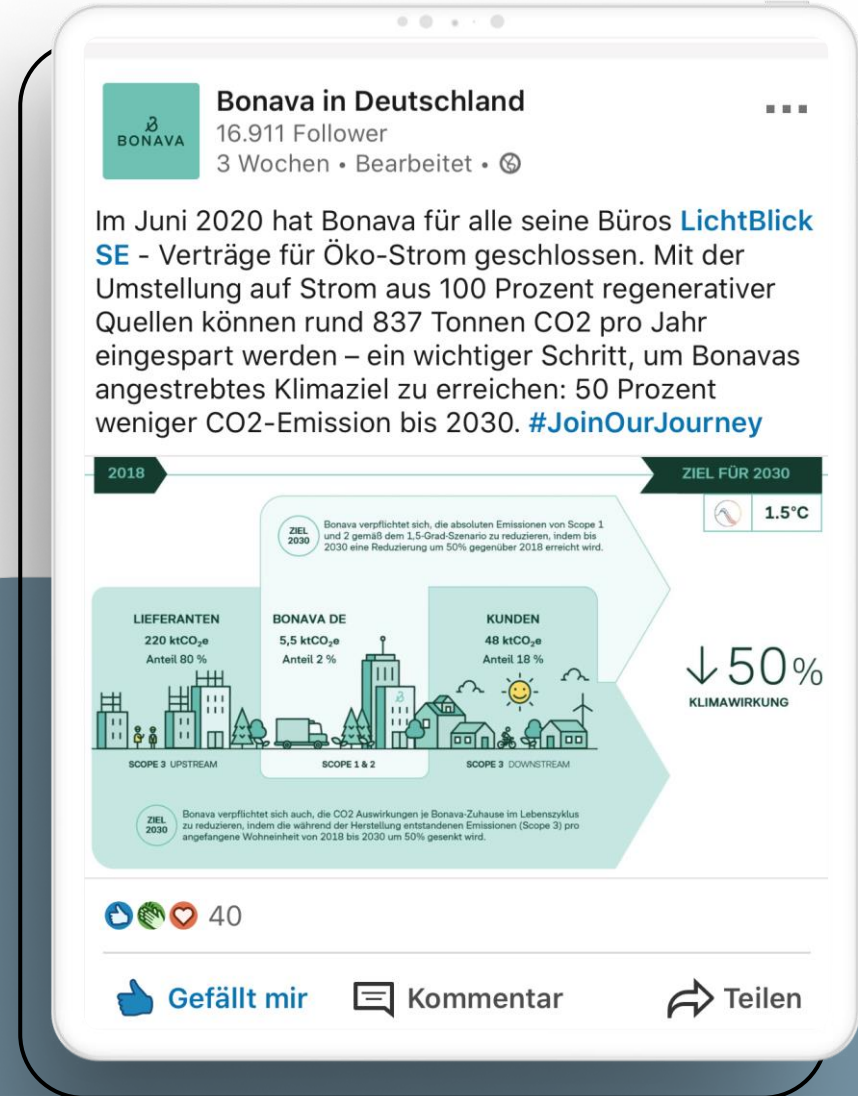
BONAVA

Bonava in Deutschland
16.911 Follower
3 Wochen • Bearbeitet •

Im Juni 2020 hat Bonava für alle seine Büros LichtBlick SE - Verträge für Öko-Strom geschlossen. Mit der Umstellung auf Strom aus 100 Prozent regenerativer Quellen können rund 837 Tonnen CO2 pro Jahr eingespart werden – ein wichtiger Schritt, um Bonavas angestrebtes Klimaziel zu erreichen: 50 Prozent weniger CO2-Emission bis 2030. #JoinOurJourney

2018

ZIEL FÜR 2030

1.5°C

ZIEL 2030 Bonava verpflichtet sich, die absoluten Emissionen von Scope 1 und 2 gemäß dem 1,5-Grad-Szenario zu reduzieren, indem bis 2030 eine Reduzierung um 50% gegenüber 2018 erreicht wird.

LIEFERANTEN
220 ktCO$_2$e
Anteil 80 %

BONAVA DE
5,5 ktCO$_2$e
Anteil 2 %

KUNDEN
48 ktCO$_2$e
Anteil 18 %

↓50%
KLIMAWIRKUNG

SCOPE 3 UPSTREAM

SCOPE 1 & 2

SCOPE 3 DOWNSTREAM

ZIEL 2030 Bonava verpflichtet sich auch, die CO2 Auswirkungen je Bonava-Zuhause im Lebenszyklus zu reduzieren, indem die während der Herstellung entstandenen Emissionen (Scope 3) pro angefangene Wohneinheit von 2018 bis 2030 um 50% gesenkt wird.

40

Gefällt mir
Kommentar
Teilen